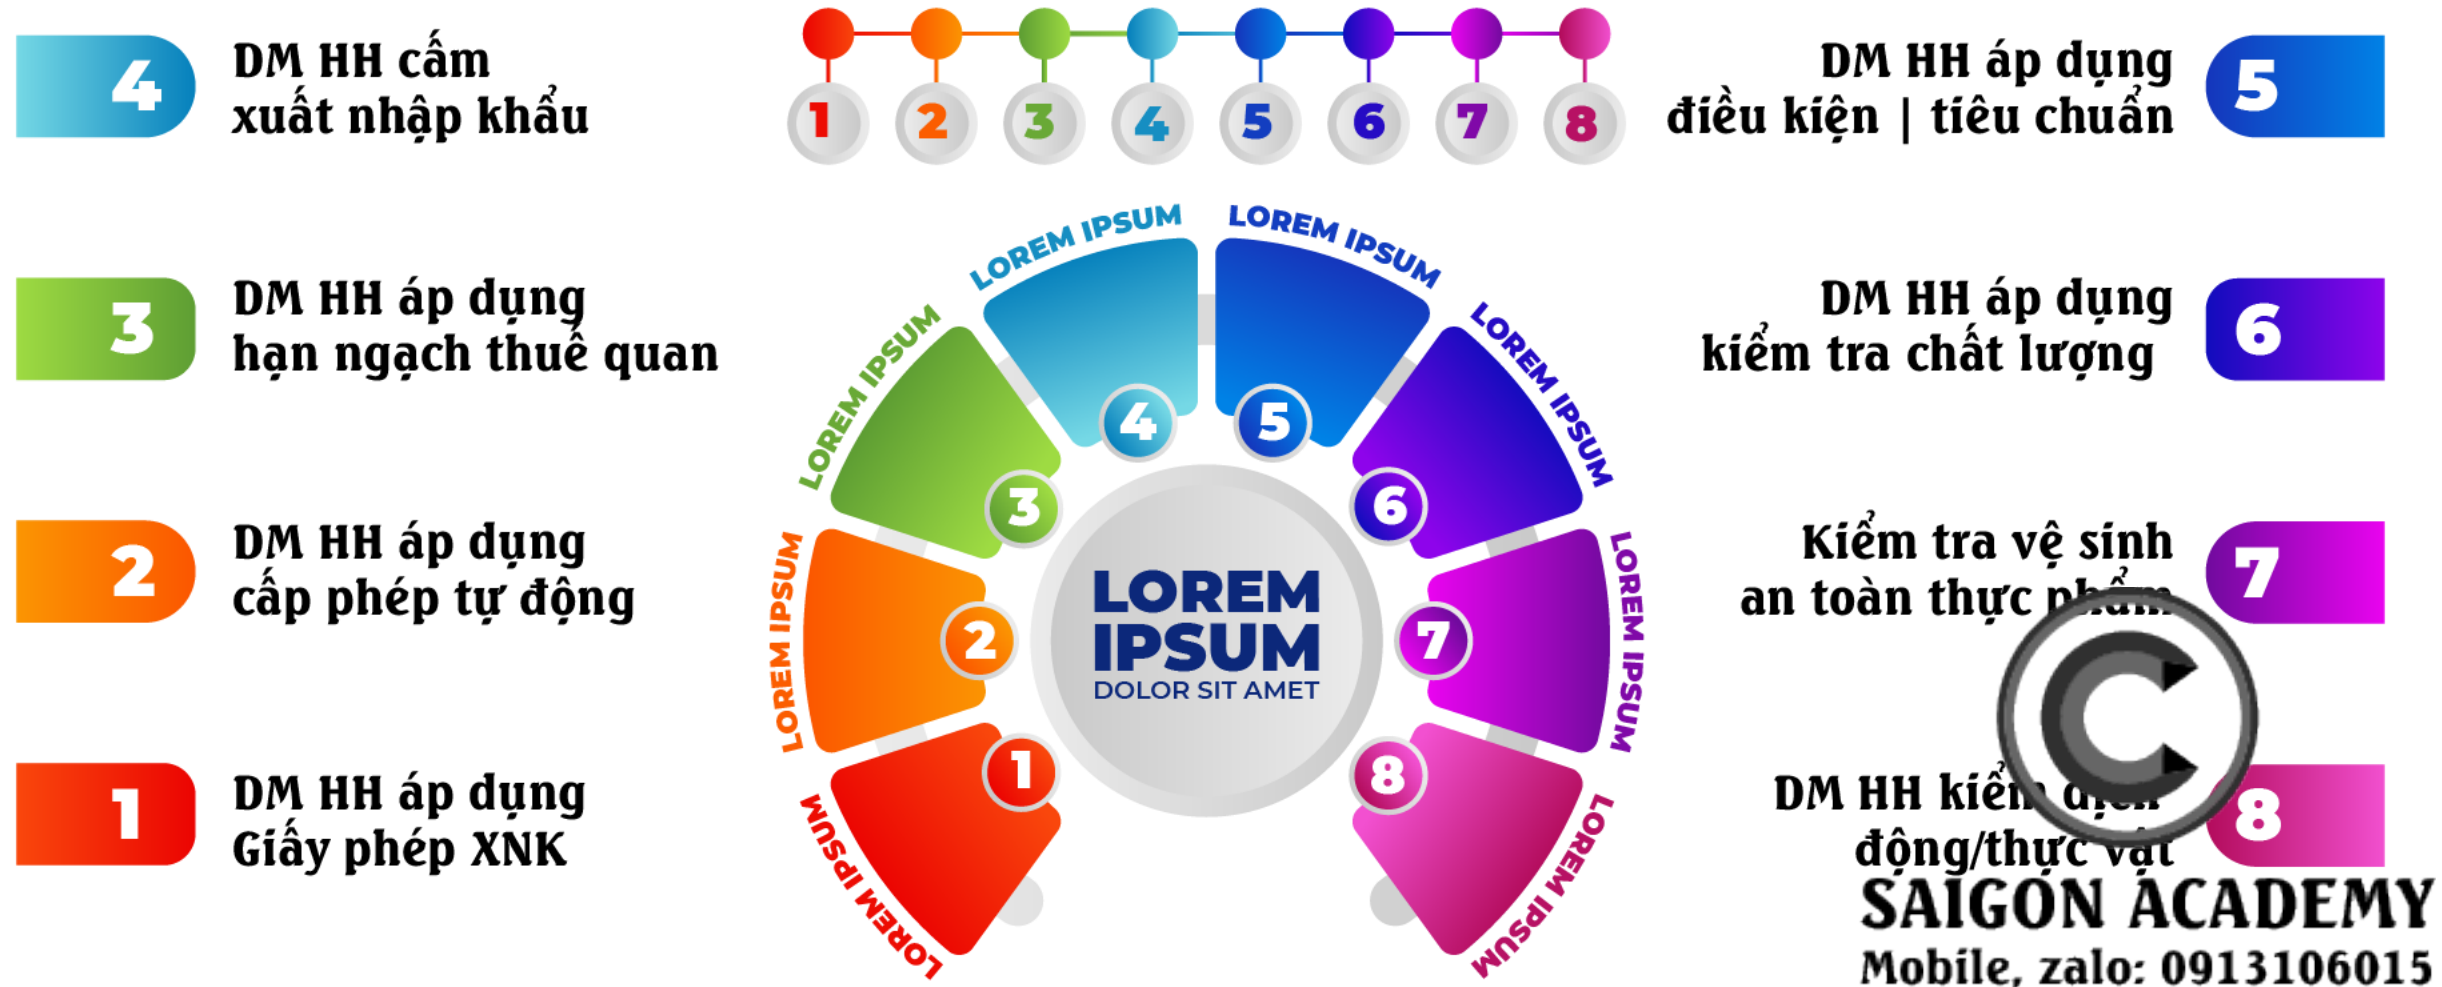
4

DM HH cấm xuất nhập khẩu

1 2 3 4 5 6 7 8

DM HH áp dụng điều kiện | tiêu chuẩn

5

3

DM HH áp dụng hạn ngạch thuế quan

LOREM IPSUM

LOREM IPSUM

LOREM IPSUM

LOREM IPSUM

DM HH áp dụng kiểm tra chất lượng

6

4 5

3 6

2

DM HH áp dụng cấp phép tự động

LOREM IPSUM

LOREM IPSUM
DOLOR SIT AMET

LOREM IPSUM

Kiểm tra vệ sinh an toàn thực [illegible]

7

2 7

1 8

1

DM HH áp dụng Giấy phép XNK

LOREM IPSUM

LOREM IPSUM

DM HH kiể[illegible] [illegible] động/thực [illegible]

8

SAIGON ACADEMY
Mobile, zalo: 0913106015